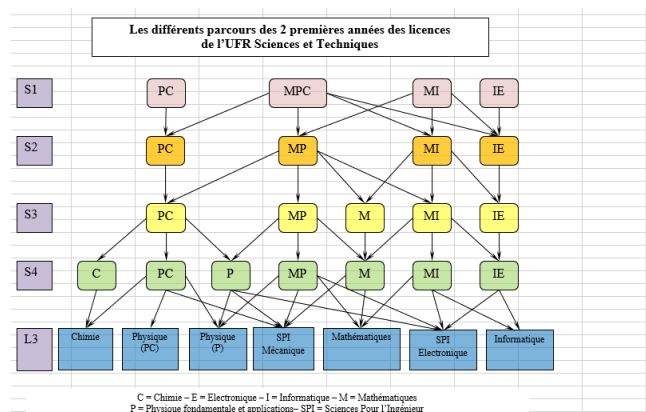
Les différents parcours des 2 premières années des licences de l'UFR Sciences et Techniques

S1
PC
MPC
MI
IE

S2
PC
MP
MI
IE

S3
PC
MP
M
MI
IE

S4
C
PC
P
MP
M
MI
IE

L3
Chimie
Physique (PC)
Physique (P)
SPI Mécanique
Mathématiques
SPI Electronique
Informatique

C = Chimie – E = Electronique – I = Informatique – M = Mathématiques
P = Physique fondamentale et applications– SPI = Sciences Pour l'Ingénieur